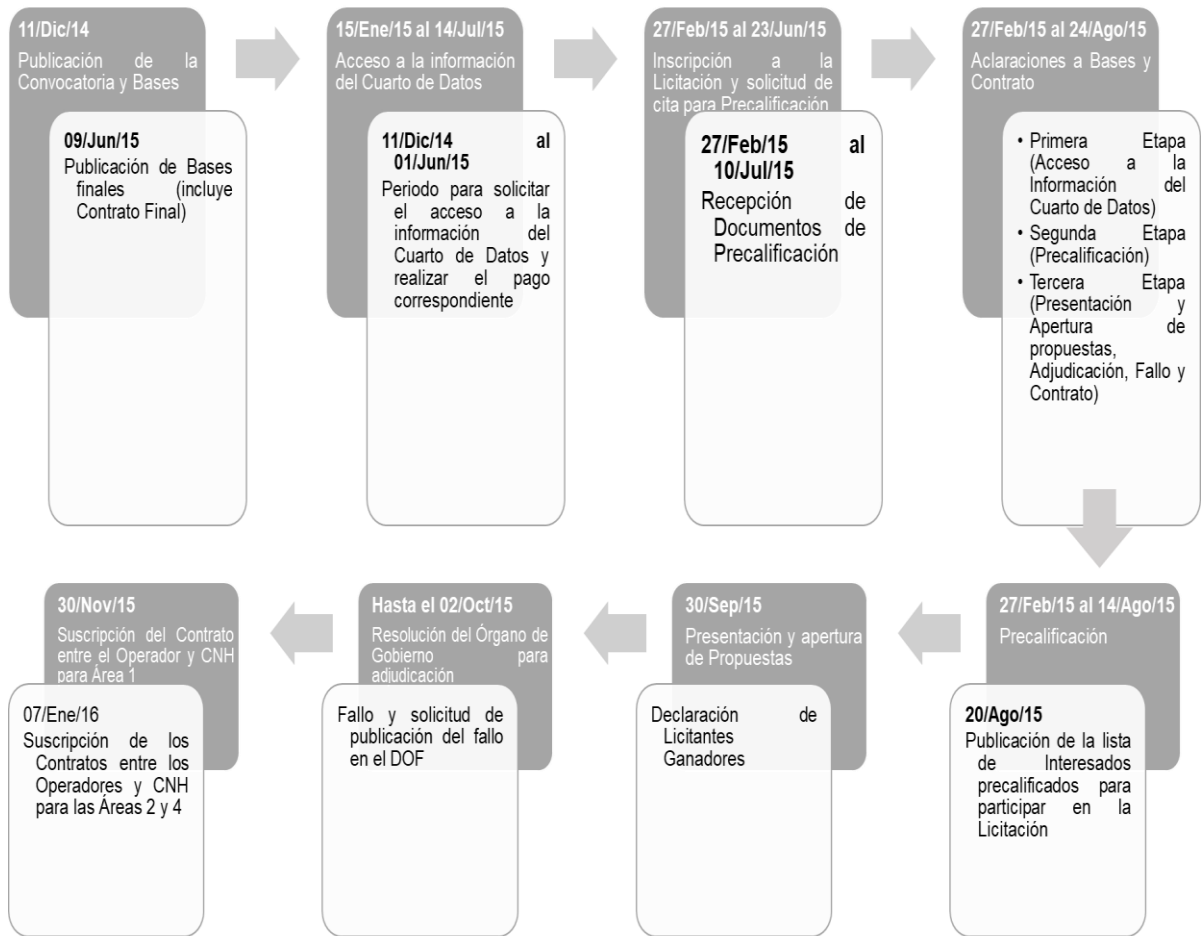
11/Dic/14
Publicación de la Convocatoria y Bases

09/Jun/15
Publicación de Bases finales (incluye Contrato Final)

15/Ene/15 al 14/Jul/15
Acceso a la información del Cuarto de Datos

11/Dic/14 al 01/Jun/15
Periodo para solicitar el acceso a la información del Cuarto de Datos y realizar el pago correspondiente

27/Feb/15 al 23/Jun/15
Inscripción a la Licitación y solicitud de cita para Precalificación

27/Feb/15 al 10/Jul/15
Recepción de Documentos de Precalificación

27/Feb/15 al 24/Ago/15
Aclaraciones a Bases y Contrato

• Primera Etapa (Acceso a la Información del Cuarto de Datos)
• Segunda Etapa (Precalificación)
• Tercera Etapa (Presentación y Apertura de propuestas, Adjudicación, Fallo y Contrato)

27/Feb/15 al 14/Ago/15
Precalificación

20/Ago/15
Publicación de la lista de Interesados precalificados para participar en la Licitación

30/Sep/15
Presentación y apertura de Propuestas

Declaración de Licitantes Ganadores

Hasta el 02/Oct/15
Resolución del Órgano de Gobierno para adjudicación

Fallo y solicitud de publicación del fallo en el DOF

30/Nov/15
Suscripción del Contrato entre el Operador y CNH para Área 1

07/Ene/16
Suscripción de los Contratos entre los Operadores y CNH para las Áreas 2 y 4